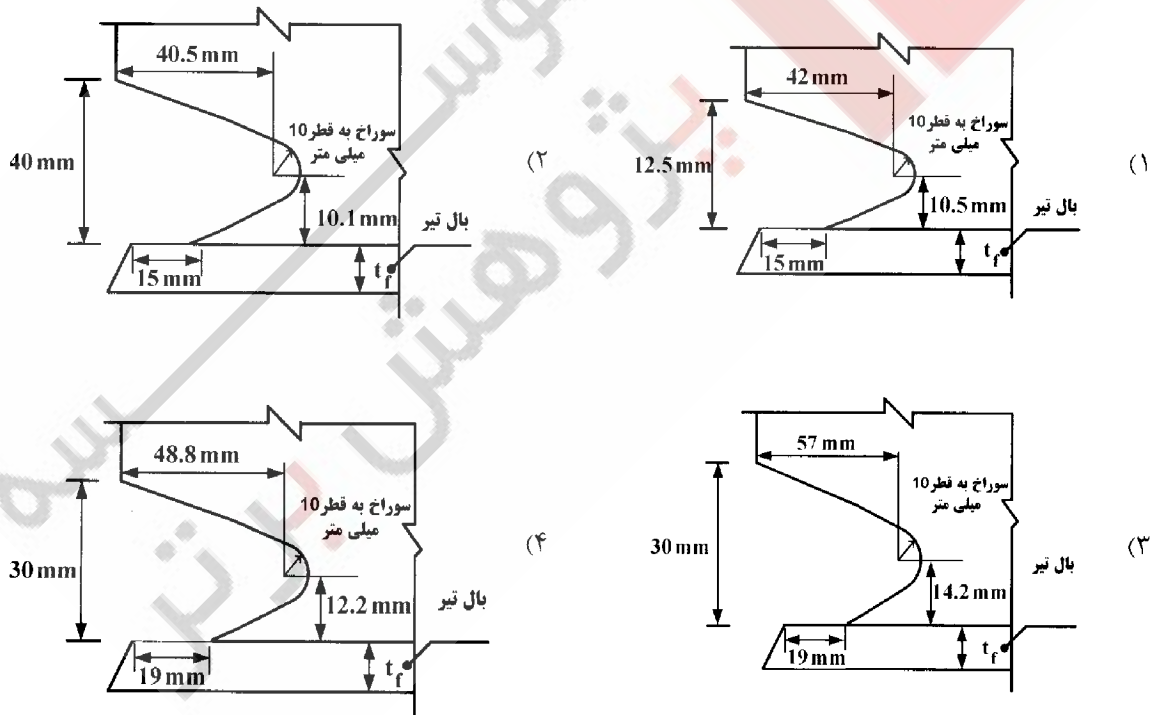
۱)
42 mm
سوراخ به قطر10 میلی متر
12.5 mm
10.5 mm
بال تیر
15 mm
$t_f$

۲)
40.5 mm
سوراخ به قطر10 میلی متر
40 mm
10.1 mm
بال تیر
15 mm
$t_f$

۳)
57 mm
سوراخ به قطر10 میلی متر
30 mm
14.2 mm
بال تیر
19 mm
$t_f$

۴)
48.8 mm
سوراخ به قطر10 میلی متر
30 mm
12.2 mm
بال تیر
19 mm
$t_f$